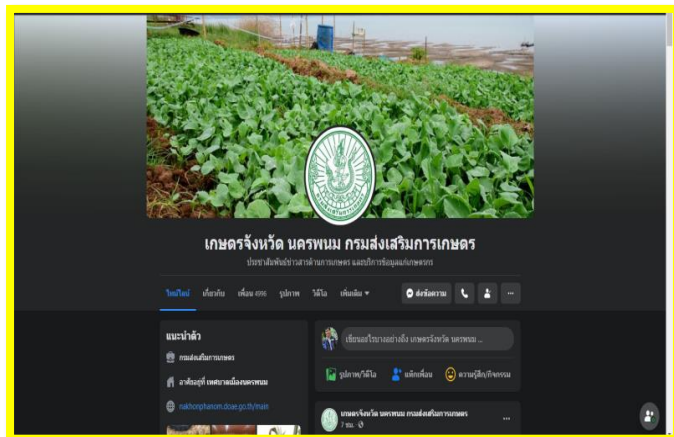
เกษตรจังหวัด นครพนม กรมส่งเสริมการเกษตร

ประชาสัมพันธ์ข่าวสารด้านการเกษตร และบริการข้อมูลแก่เกษตรกร

โพสต์ เกี่ยวกับ เพื่อน 496 รูปภาพ วิดีโอ เพิ่มเติม ▾

ส่งข้อความ

...

แนะนำตัว

กรมส่งเสริมการเกษตร

อาศัยอยู่ที่ เทศบาลเมืองนครพนม

nakhonphanom.doae.go.th/main

เขียนอะไรบางอย่างถึง เกษตรจังหวัด นครพนม ...

รูปภาพ/วิดีโอ

แท็กเพื่อน

ความรู้สึก/กิจกรรม

เกษตรจังหวัด นครพนม กรมส่งเสริมการเกษตร

7 ชม. ·

...